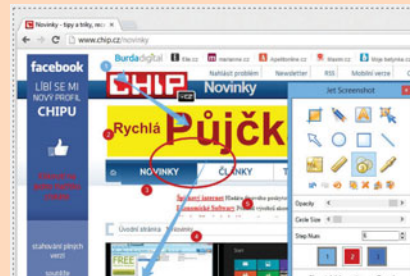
Novinky - tipy a triky, no
www.chip.cz/novinky
facebook
LÍBÍ SE MI NOVÝ PROFIL CHIPU
BurdaDigital
Elle.cz
marianne.cz
Apetitonline.cz
Maxim.cz
Moje bydlení.cz
Nahlásit problém
Newsletter
RSS
Mobilní verze
CHIP
Novinky
Jet Screenshot
Rychlá
Půjčk
NOVINKY
ČLÁNKY
Úvodní stránka
Opacity
Circle Size
Step Num
5
1
2
3
4
5
6
stahování plných verzí